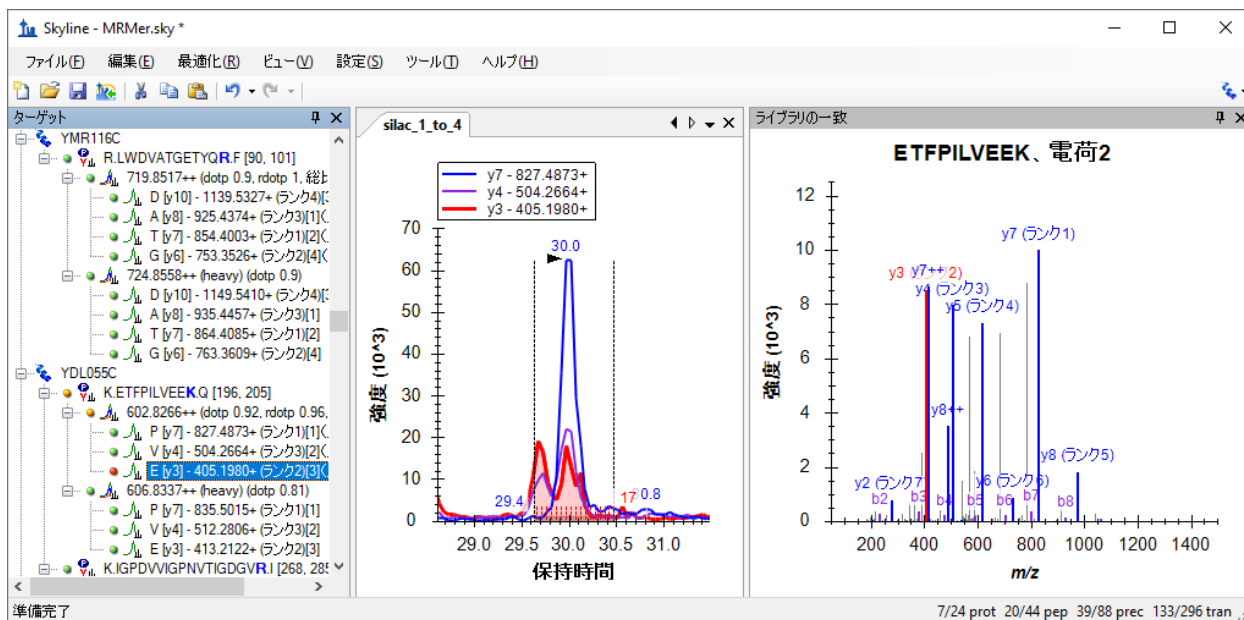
Skyline - MRMer.sky *

ファイル(F) 編集(E) 最適化(R) ビュー(V) 設定(S) ツール(T) ヘルプ(H)

ターゲット

YMR116C
R.LWDVATGETYQR.F [90, 101]
719.8517++ (dotp 0.9, rdotp 1, 総比
D [y10] - 1139.5327+ (ランク4)[3
A [y8] - 925.4374+ (ランク3)[1](
T [y7] - 854.4003+ (ランク1)[2](
G [y6] - 753.3526+ (ランク2)[4](
724.8558++ (heavy) (dotp 0.9)
D [y10] - 1149.5410+ (ランク4)[3
A [y8] - 935.4457+ (ランク3)[1]
T [y7] - 864.4085+ (ランク1)[2]
G [y6] - 763.3609+ (ランク2)[4]
YDL055C
K.ETFPILVEEK.Q [196, 205]
602.8266++ (dotp 0.92, rdotp 0.96,
P [y7] - 827.4873+ (ランク1)[1](
V [y4] - 504.2664+ (ランク3)[2](
E [y3] - 405.1980+ (ランク2)[3](
606.8337++ (heavy) (dotp 0.81)
P [y7] - 835.5015+ (ランク1)[1]
V [y4] - 512.2806+ (ランク3)[2]
E [y3] - 413.2122+ (ランク2)[3]
K.IGPDVVIGPNVTIGDGVR.I [268, 285

silac_1_to_4

y7 - 827.4873+
y4 - 504.2664+
y3 - 405.1980+

30.0
29.4
17
0.8

70
60
50
40
30
20
10
0

強度 (10^3)

29.0 29.5 30.0 30.5 31.0
保持時間

ライブラリの一致

ETFPILVEEK、電荷2

y7 (ランク1)
y3
y7++
2)
y4 (ランク3)
y5 (ランク4)
y8++
y2 (ランク7
y6 (ランク6)
y8 (ランク5)
b2
b3
b4
b5
b6
b7
b8

12
10
8
6
4
2
0

強度 (10^3)

200 400 600 800 1000 1200 1400
m/z

準備完了
7/24 prot 20/44 pep 39/88 prec 133/296 tran